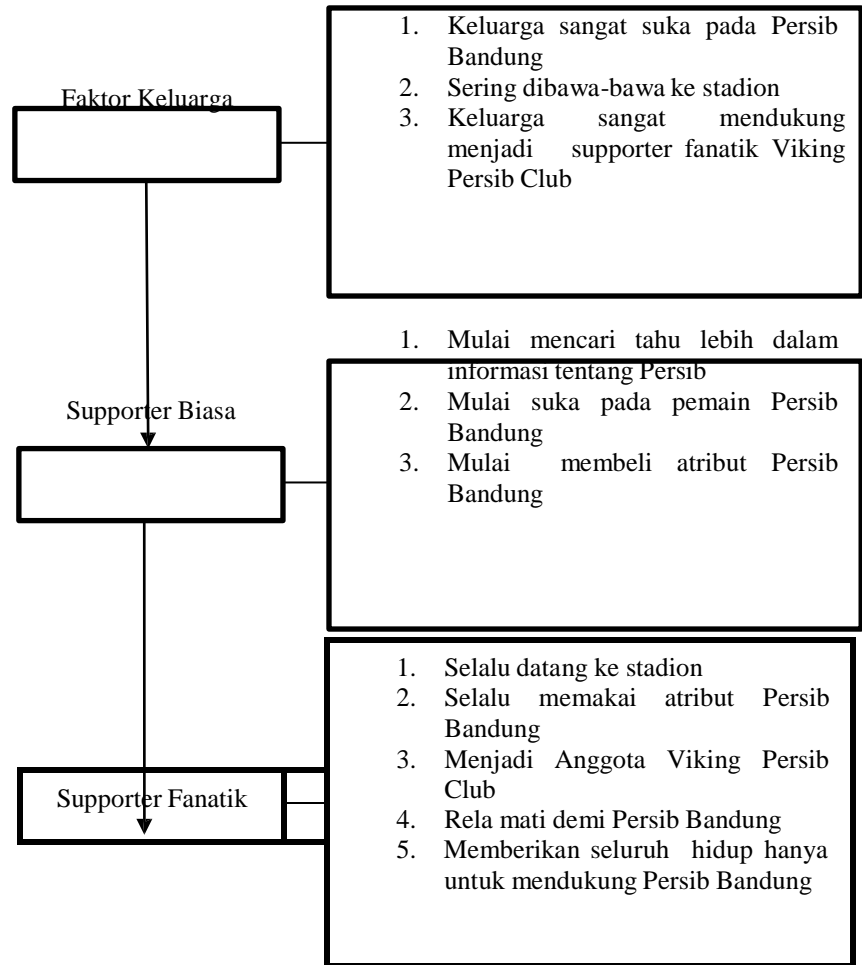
Faktor Keluarga

1. Keluarga sangat suka pada Persib Bandung
2. Sering dibawa-bawa ke stadion
3. Keluarga sangat mendukung menjadi supporter fanatik Viking Persib Club

Supporter Biasa

1. Mulai mencari tahu lebih dalam informasi tentang Persib
2. Mulai suka pada pemain Persib Bandung
3. Mulai membeli atribut Persib Bandung

Supporter Fanatik

1. Selalu datang ke stadion
2. Selalu memakai atribut Persib Bandung
3. Menjadi Anggota Viking Persib Club
4. Rela mati demi Persib Bandung
5. Memberikan seluruh hidup hanya untuk mendukung Persib Bandung